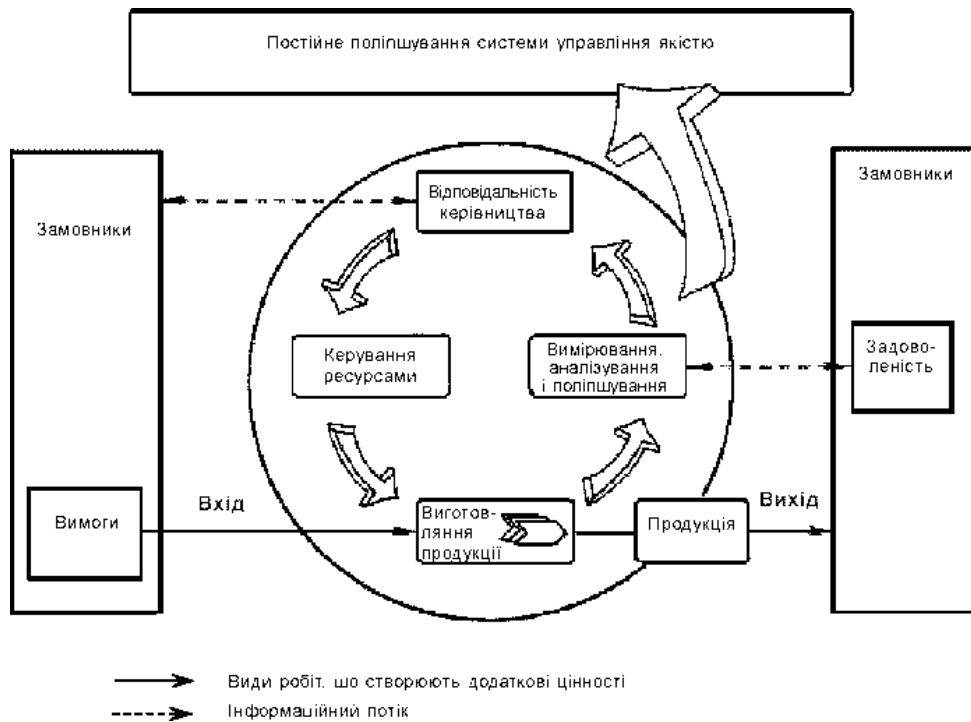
Постійне поліпшування системи управління якістю

Замовники

Відповідальність керівництва

Замовники

Керування ресурсами

Вимірювання, аналізування і поліпшування

Задоволеність

Вимоги

Вхід

Виготовлення продукції

Продукція

Вихід

Види робіт, що створюють додаткові цінності

Інформаційний потік